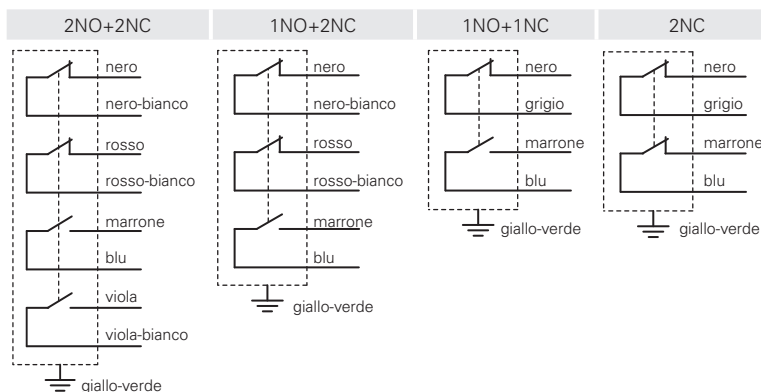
2NO+2NC

nero
nero-bianco
rosso
rosso-bianco
marrone
blu
viola
viola-bianco
giallo-verde

1NO+2NC

nero
nero-bianco
rosso
rosso-bianco
marrone
blu
giallo-verde

1NO+1NC

nero
grigio
marrone
blu
giallo-verde

2NC

nero
grigio
marrone
blu
giallo-verde